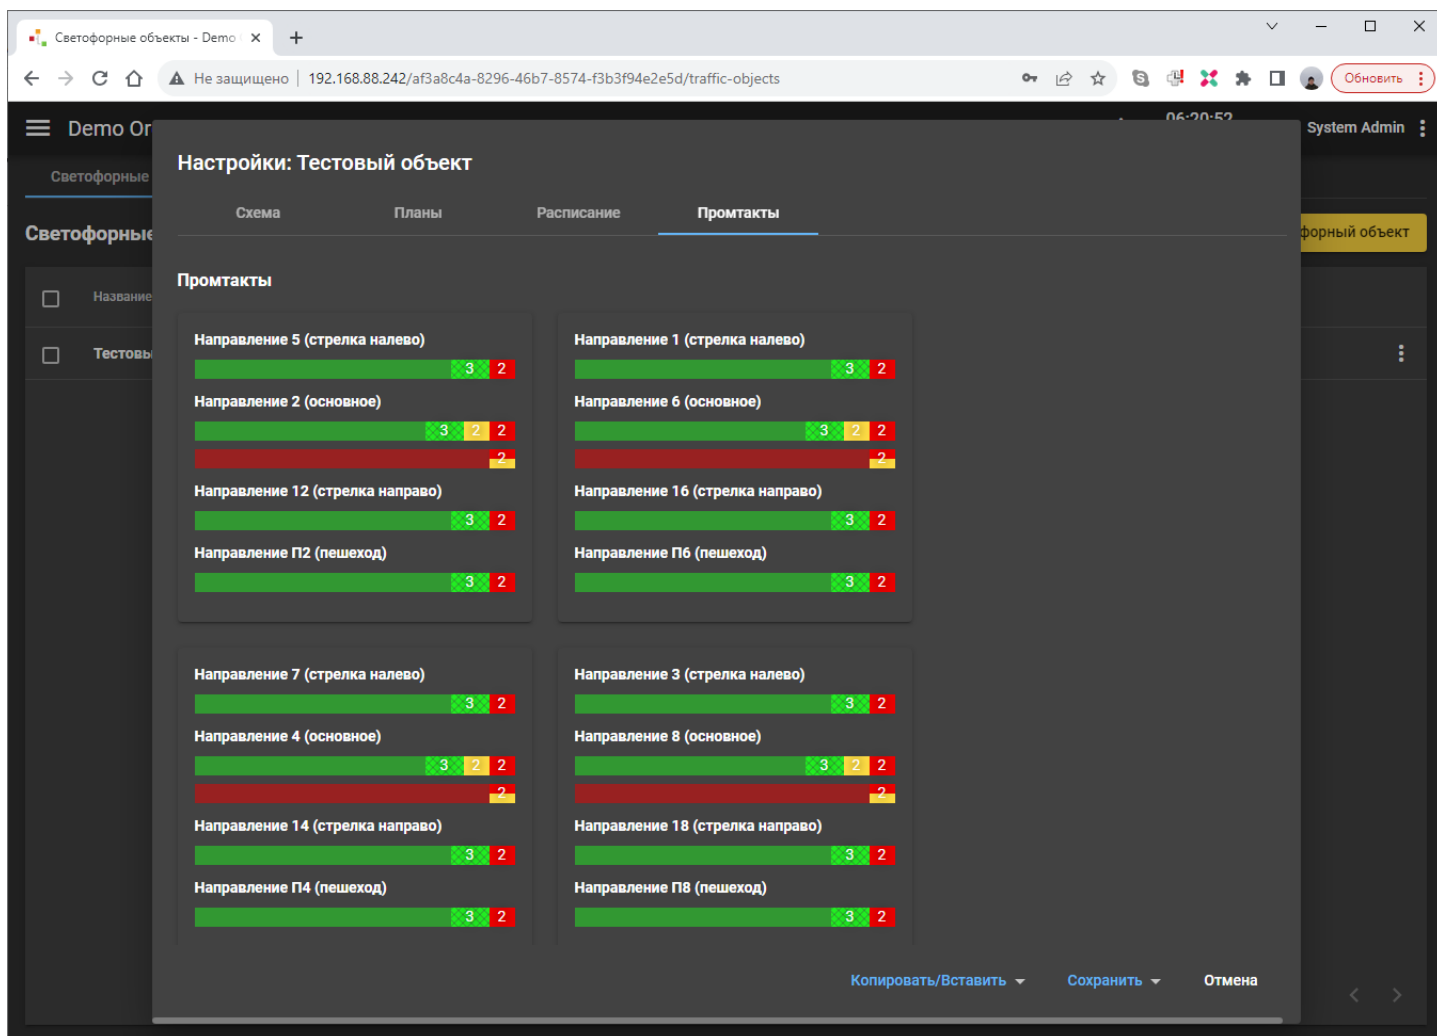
Светофорные объекты - Demo
Не защищено | 192.168.88.242/af3a8c4a-8296-46b7-8574-f3b3f94e2e5d/traffic-objects
Обновить

Demo Or
06:20:52
System Admin
Светофорные
Светофорные
форный объект
Название
Тестовы

Настройки: Тестовый объект

Схема
Планы
Расписание
Промтакты

Промтакты

Направление 5 (стрелка налево)
3 2
Направление 2 (основное)
3 2 2
2
Направление 12 (стрелка направо)
3 2
Направление П2 (пешеход)
3 2

Направление 1 (стрелка налево)
3 2
Направление 6 (основное)
3 2 2
2
Направление 16 (стрелка направо)
3 2
Направление П6 (пешеход)
3 2

Направление 7 (стрелка налево)
3 2
Направление 4 (основное)
3 2 2
2
Направление 14 (стрелка направо)
3 2
Направление П4 (пешеход)
3 2

Направление 3 (стрелка налево)
3 2
Направление 8 (основное)
3 2 2
2
Направление 18 (стрелка направо)
3 2
Направление П8 (пешеход)
3 2

Копировать/Вставить
Сохранить
Отмена